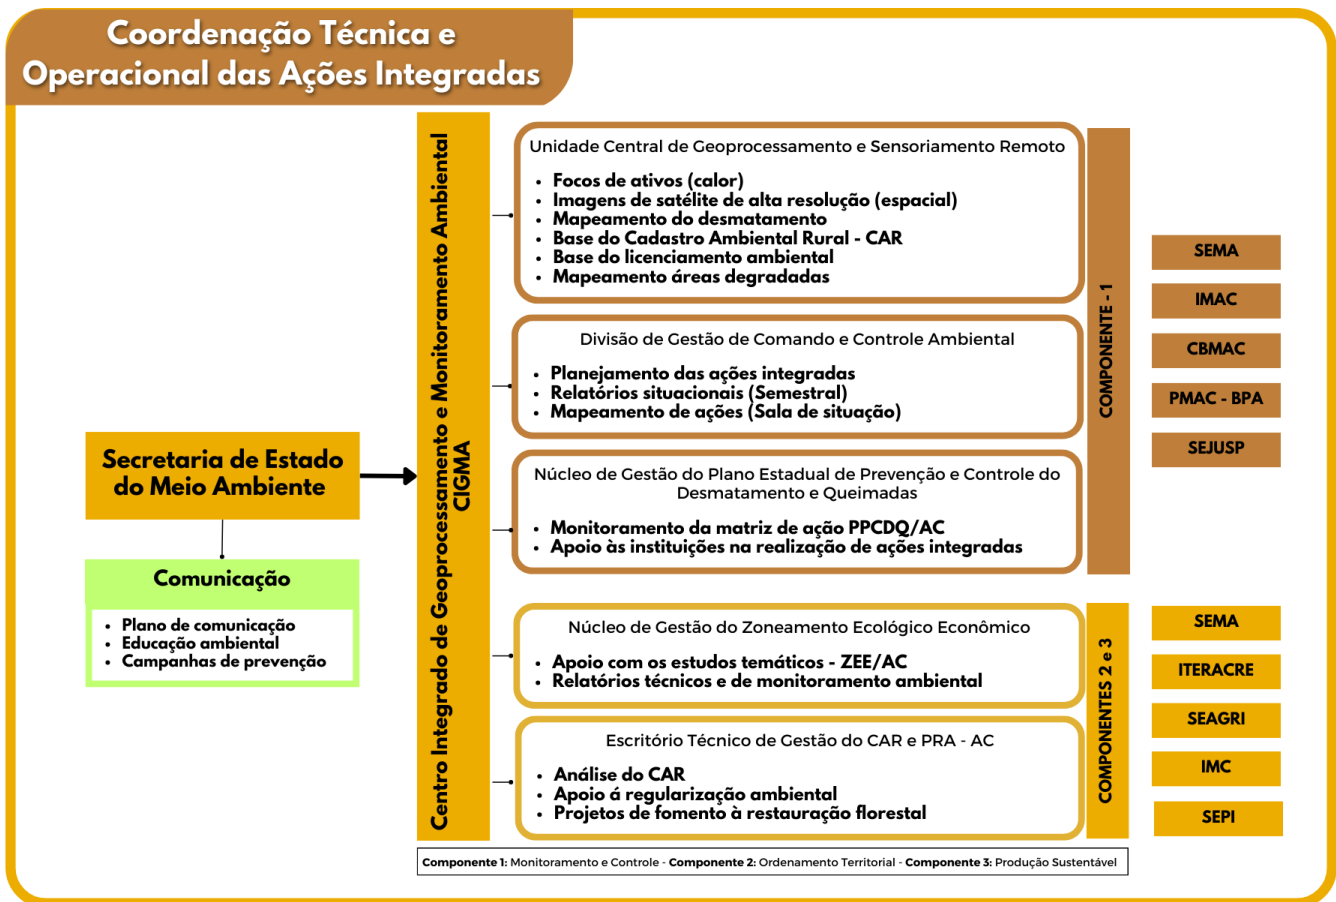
Coordenação Técnica e Operacional das Ações Integradas

Secretaria de Estado do Meio Ambiente

Comunicação
- Plano de comunicação
- Educação ambiental
- Campanhas de prevenção

Centro Integrado de Geoprocessamento e Monitoramento Ambiental CIGMA

Unidade Central de Geoprocessamento e Sensoriamento Remoto
- Focos de ativos (calor)
- Imagens de satélite de alta resolução (espacial)
- Mapeamento do desmatamento
- Base do Cadastro Ambiental Rural - CAR
- Base do licenciamento ambiental
- Mapeamento áreas degradadas

Divisão de Gestão de Comando e Controle Ambiental
- Planejamento das ações integradas
- Relatórios situacionais (Semestral)
- Mapeamento de ações (Sala de situação)

Núcleo de Gestão do Plano Estadual de Prevenção e Controle do Desmatamento e Queimadas
- Monitoramento da matriz de ação PPCDQ/AC
- Apoio às instituições na realização de ações integradas

COMPONENTE - 1

SEMA
IMAC
CBMAC
PMAC - BPA
SEJUSP

Núcleo de Gestão do Zoneamento Ecológico Econômico
- Apoio com os estudos temáticos - ZEE/AC
- Relatórios técnicos e de monitoramento ambiental

Escritório Técnico de Gestão do CAR e PRA - AC
- Análise do CAR
- Apoio á regularização ambiental
- Projetos de fomento à restauração florestal

COMPONENTES 2 e 3

SEMA
ITERACRE
SEAGRI
IMC
SEPI

Componente 1: Monitoramento e Controle - Componente 2: Ordenamento Territorial - Componente 3: Produção Sustentável